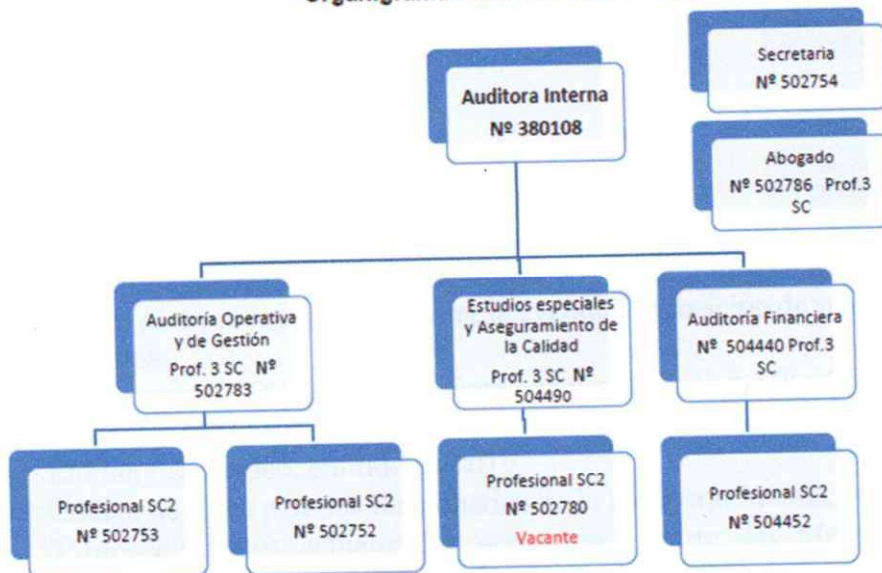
Organigrama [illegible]

Auditora Interna
Nº 380108

Secretaria
Nº 502754

Abogado
Nº 502786 Prof.3 SC

Auditoría Operativa y de Gestión
Prof. 3 SC Nº 502783

Estudios especiales y Aseguramiento de la Calidad
Prof. 3 SC Nº 504490

Auditoría Financiera
Nº 504440 Prof.3 SC

Profesional SC2
Nº 502753

Profesional SC2
Nº 502752

Profesional SC2
Nº 502780
Vacante

Profesional SC2
Nº 504452